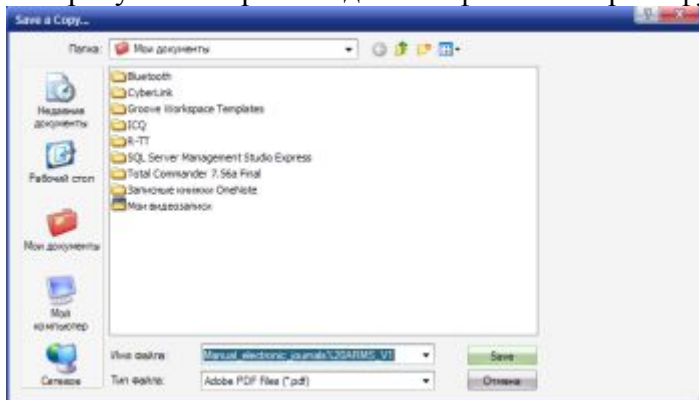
Save a Copy...

Папка: Мои документы

Недавние документы
Рабочий стол
Мои документы
Мой компьютер
Сетевое

Bluetooth
CyberLink
Groove Workspace Templates
ICQ
R-TT
SQL Server Management Studio Express
Total Commander 7.56a Final
Записные книжки OneNote
Мои видеозаписи

Имя файла: Manual_electronic_journals%20ARMS_V1
Тип файла: Adobe PDF Files (*.pdf)

Save
Отмена